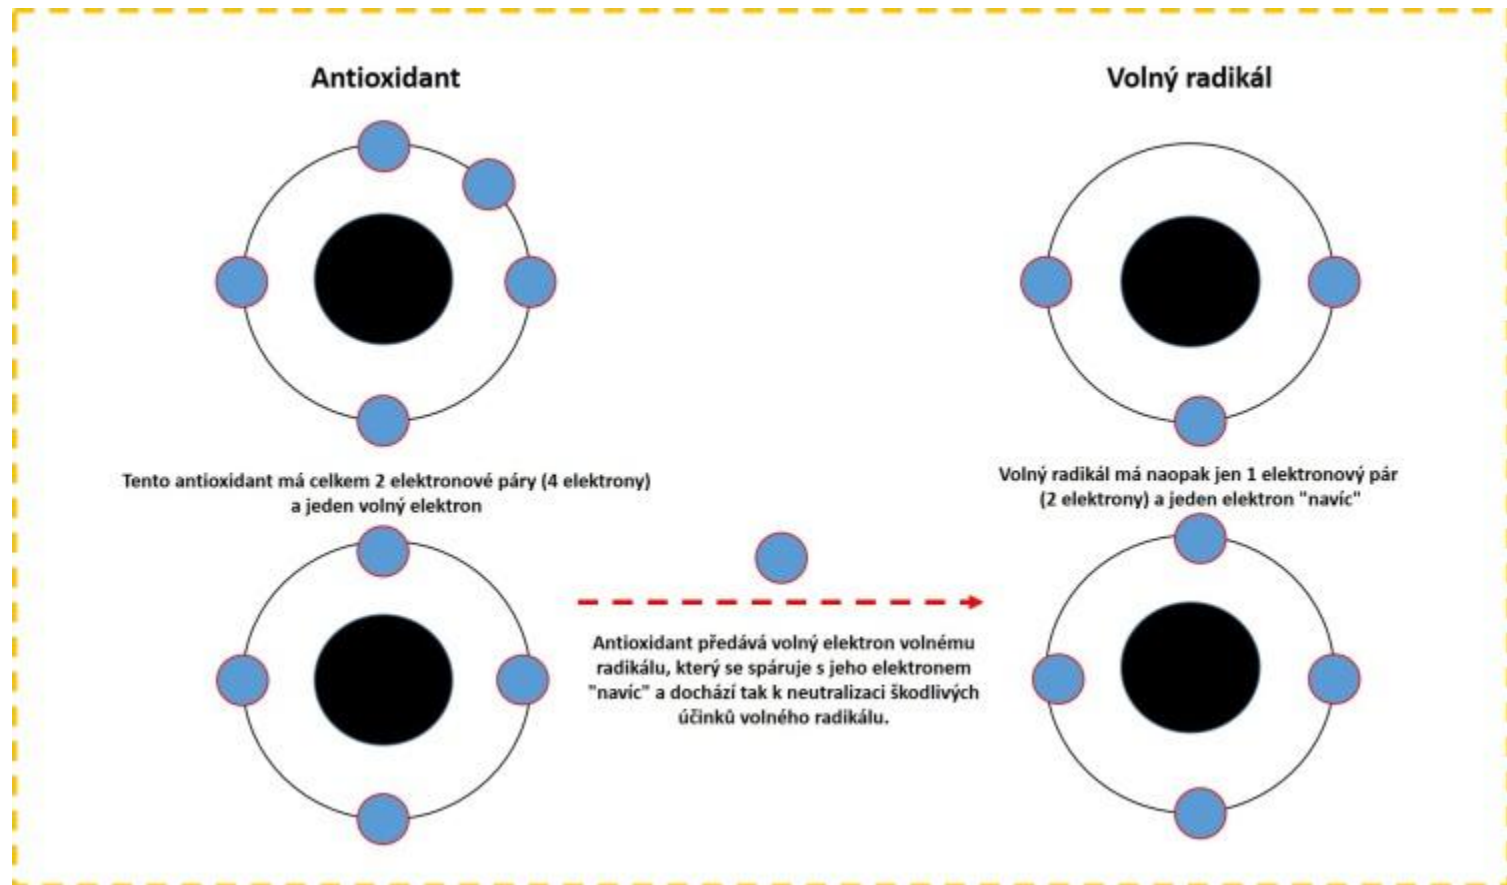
Antioxidant

Volný radikál

Tento antioxidant má celkem 2 elektronové páry (4 elektrony) a jeden volný elektron

Volný radikál má naopak jen 1 elektronový pár (2 elektrony) a jeden elektron "navíc"

Antioxidant předává volný elektron volnému radikálu, který se spáruje s jeho elektronem "navíc" a dochází tak k neutralizaci škodlivých účinků volného radikálu.